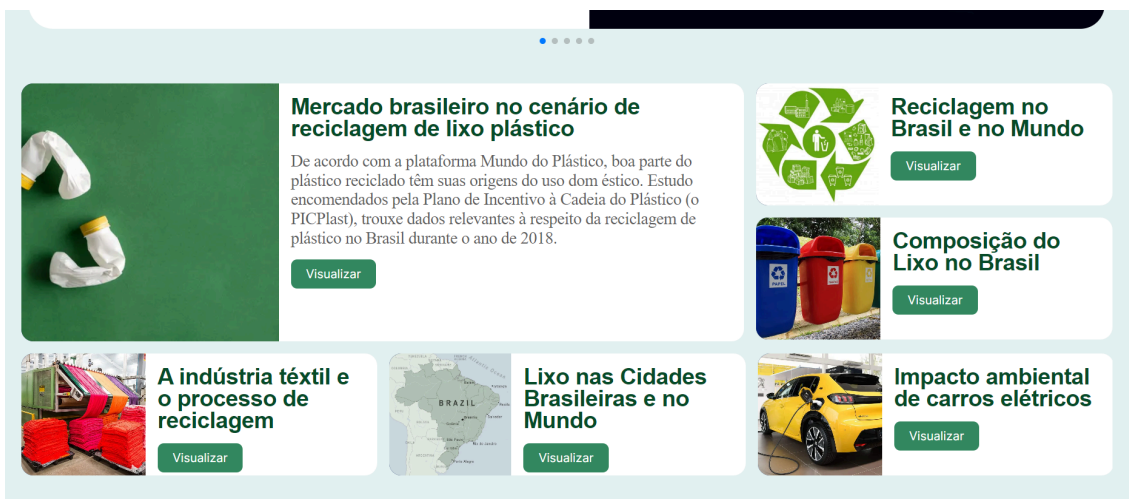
Mercado brasileiro no cenário de reciclagem de lixo plástico

De acordo com a plataforma Mundo do Plástico, boa parte do plástico reciclado têm suas origens do uso dom éstico. Estudo encomendados pelo Plano de Incentivo à Cadeia do Plástico (o PICPlast), trouxe dados relevantes à respeito da reciclagem de plástico no Brasil durante o ano de 2018.

Visualizar

Reciclagem no Brasil e no Mundo

Visualizar

Composição do Lixo no Brasil

Visualizar

A indústria têxtil e o processo de reciclagem

Visualizar

BRAZIL

Lixo nas Cidades Brasileiras e no Mundo

Visualizar

Impacto ambiental de carros elétricos

Visualizar